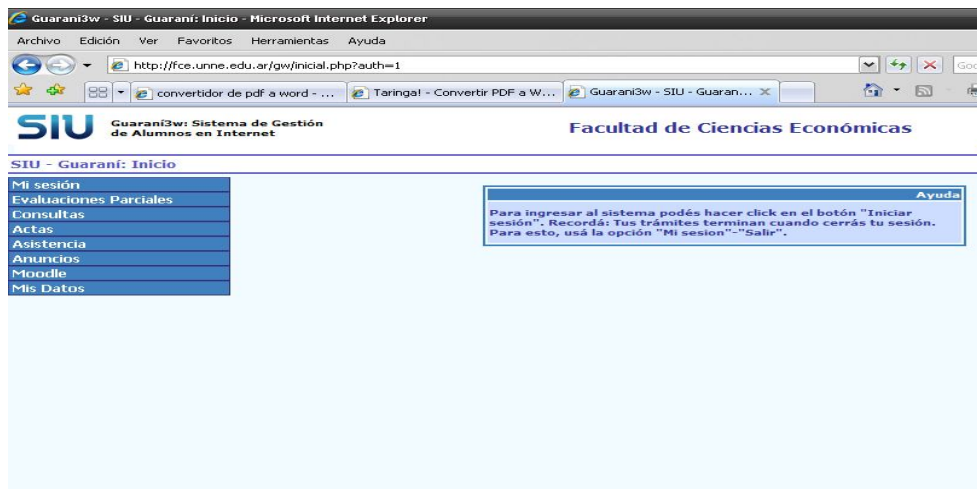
Guarani3w - SIU - Guaraní: Inicio - Microsoft Internet Explorer

Archivo Edición Ver Favoritos Herramientas Ayuda

http://fce.unne.edu.ar/gw/inicial.php?auth=1

Goo

convertidor de pdf a word - ... Taringa! - Convertir PDF a W... Guarani3w - SIU - Guaran...

SIU Guaraní3w: Sistema de Gestión de Alumnos en Internet

Facultad de Ciencias Económicas

SIU - Guaraní: Inicio

Mi sesión
Evaluaciones Parciales
Consultas
Actas
Asistencia
Anuncios
Moodle
Mis Datos

Ayuda

Para ingresar al sistema podés hacer click en el botón "Iniciar sesión". Recordá: Tus trámites terminan cuando cerrás tu sesión. Para esto, usá la opción "Mi sesion"-"Salir".